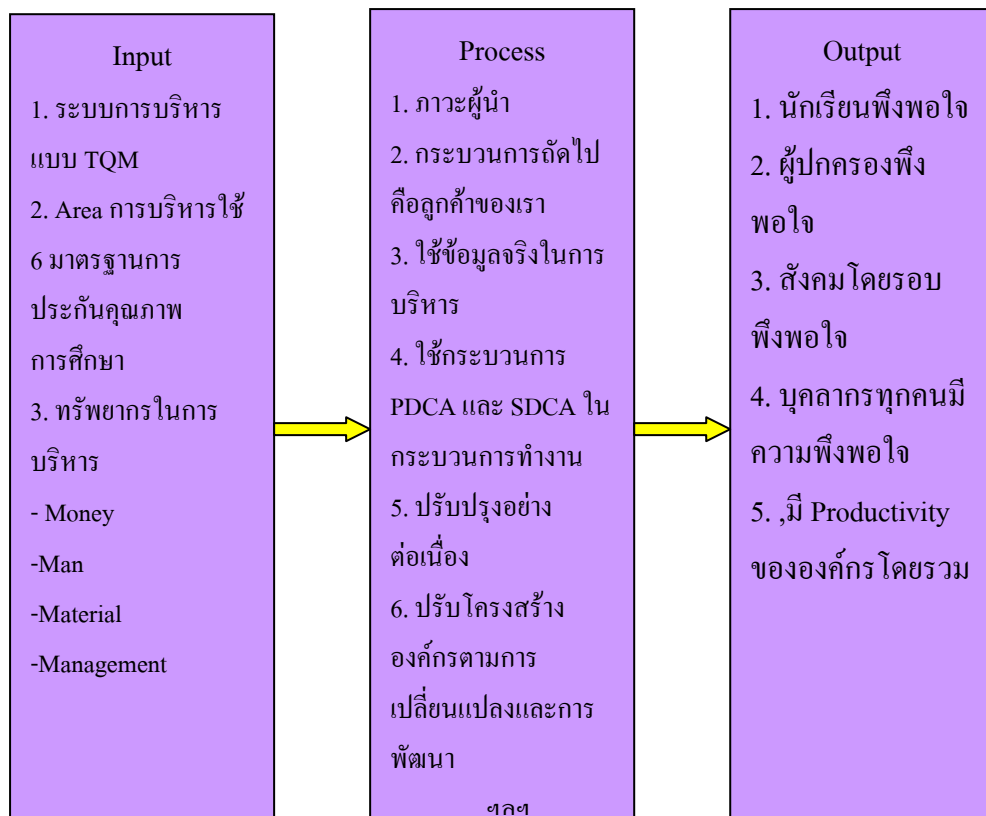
Input

1. ระบบการบริหารแบบ TQM

2. Area การบริหารใช้ 6 มาตรฐานการประกันคุณภาพการศึกษา

3. ทรัพยากรในการบริหาร

- Money

-Man

-Material

-Management

Process

1. ภาวะผู้นำ

2. กระบวนการถัดไปคือลูกค้าของเรา

3. ใช้ข้อมูลจริงในการบริหาร

4. ใช้กระบวนการ PDCA และ SDCA ในกระบวนการทำงาน

5. ปรับปรุงอย่างต่อเนื่อง

6. ปรับโครงสร้างองค์กรตามการเปลี่ยนแปลงและการพัฒนา

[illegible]

Output

1. นักเรียนพึงพอใจ

2. ผู้ปกครองพึงพอใจ

3. สังคมโดยรอบพึงพอใจ

4. บุคลากรทุกคนมีความพึงพอใจ

5. ,มี Productivity ขององค์กรโดยรวม